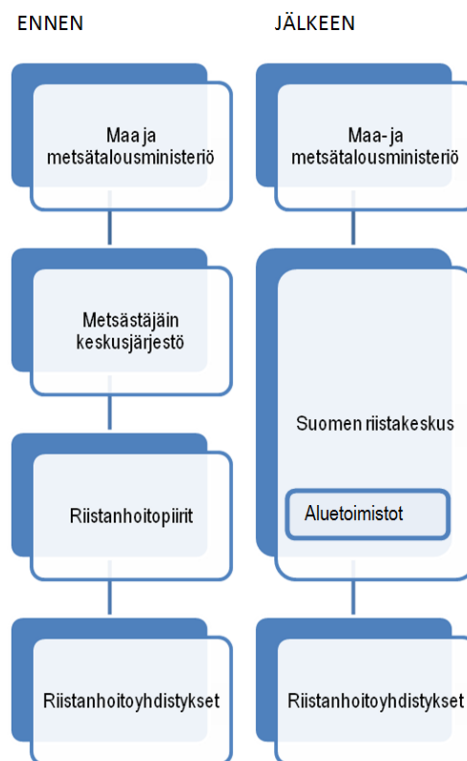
ENNEN

Maa ja metsätalousministeriö

Metsästäjäin keskusjärjestö

Riistanhoitopiirit

Riistanhoitoyhdistykset

JÄLKEEN

Maa- ja metsätalousministeriö

Suomen riistakeskus

Aluetoimistot

Riistanhoitoyhdistykset